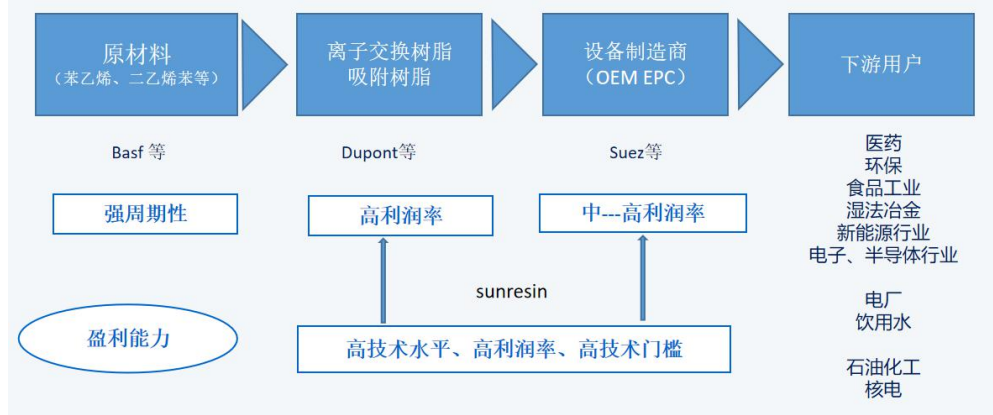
原材料
（苯乙烯、二乙烯苯等）

离子交换树脂
吸附树脂

设备制造商
（OEM EPC）

下游用户

Basf 等

Dupont等

Suez等

医药
环保
食品工业
湿法冶金
新能源行业
电子、半导体行业

电厂
饮用水

石油化工
核电

强周期性

高利润率

中---高利润率

sunresin

盈利能力

高技术水平、高利润率、高技术门槛